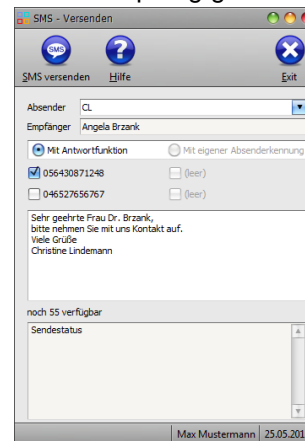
SMS - Versenden

SMS

SMS versenden

Hilfe

Exit

Absender CL

Empfänger Angela Brzank

Mit Antwortfunktion

Mit eigener Absenderkennung

056430871248

(leer)

046527656767

(leer)

Sehr geehrte Frau Dr. Brzank,
bitte nehmen Sie mit uns Kontakt auf.
Viele Grüße
Christine Lindemann

noch 55 verfügbar

Sendestatus

Max Mustermann 25.05.201